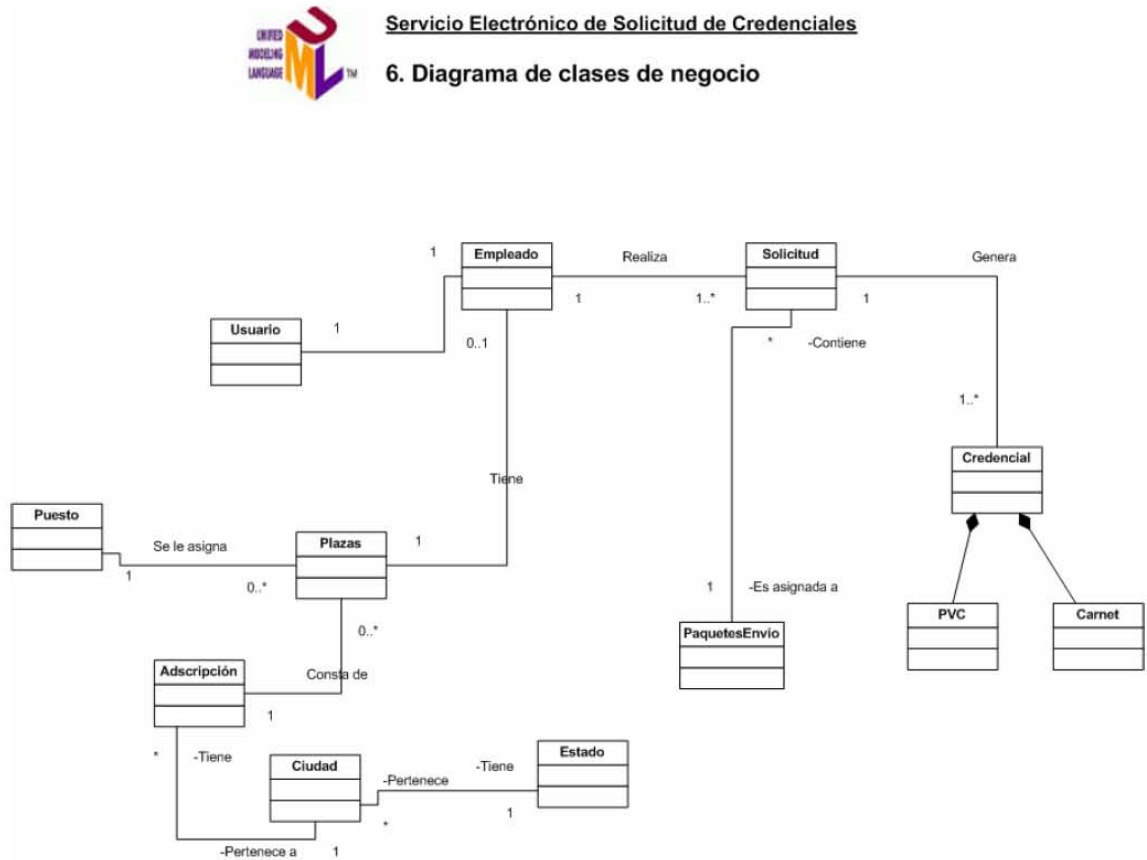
UNIFIED MODELING LANGUAGE UML TM

Servicio Electrónico de Solicitud de Credenciales

6. Diagrama de clases de negocio

1
Empleado
Realiza
Solicitud
Genera
1
1..*
1
Usuario
1
0..1
*
-Contiene
1..*
Credencial
Tiene
Puesto
Se le asigna
Plazas
1
1
0..*
1
-Es asignada a
PVC
Carnet
0..*
PaquetesEnvio
Adscripción
Consta de
1
*
-Tiene
Ciudad
Estado
-Tiene
-Pertenece
1
*
-Pertenece a
1